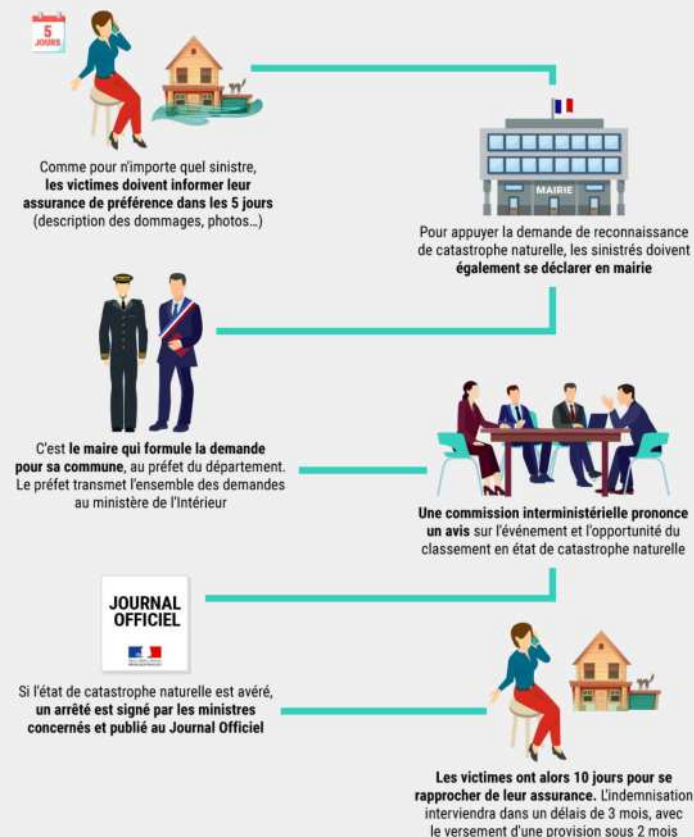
5 JOURS

Comme pour n'importe quel sinistre, **les victimes doivent informer leur assurance de préférence dans les 5 jours** (description des dommages, photos...)

MAIRIE

Pour appuyer la demande de reconnaissance de catastrophe naturelle, les sinistrés doivent **également se déclarer en mairie**

C'est **le maire qui formule la demande pour sa commune**, au préfet du département. Le préfet transmet l'ensemble des demandes au ministère de l'Intérieur

**Une commission interministérielle prononce un avis** sur l'événement et l'opportunité du classement en état de catastrophe naturelle

JOURNAL OFFICIEL

Si l'état de catastrophe naturelle est avéré, **un arrêté est signé par les ministres concernés et publié au Journal Officiel**

**Les victimes ont alors 10 jours pour se rapprocher de leur assurance.** L'indemnisation interviendra dans un délais de 3 mois, avec le versement d'une provision sous 2 mois